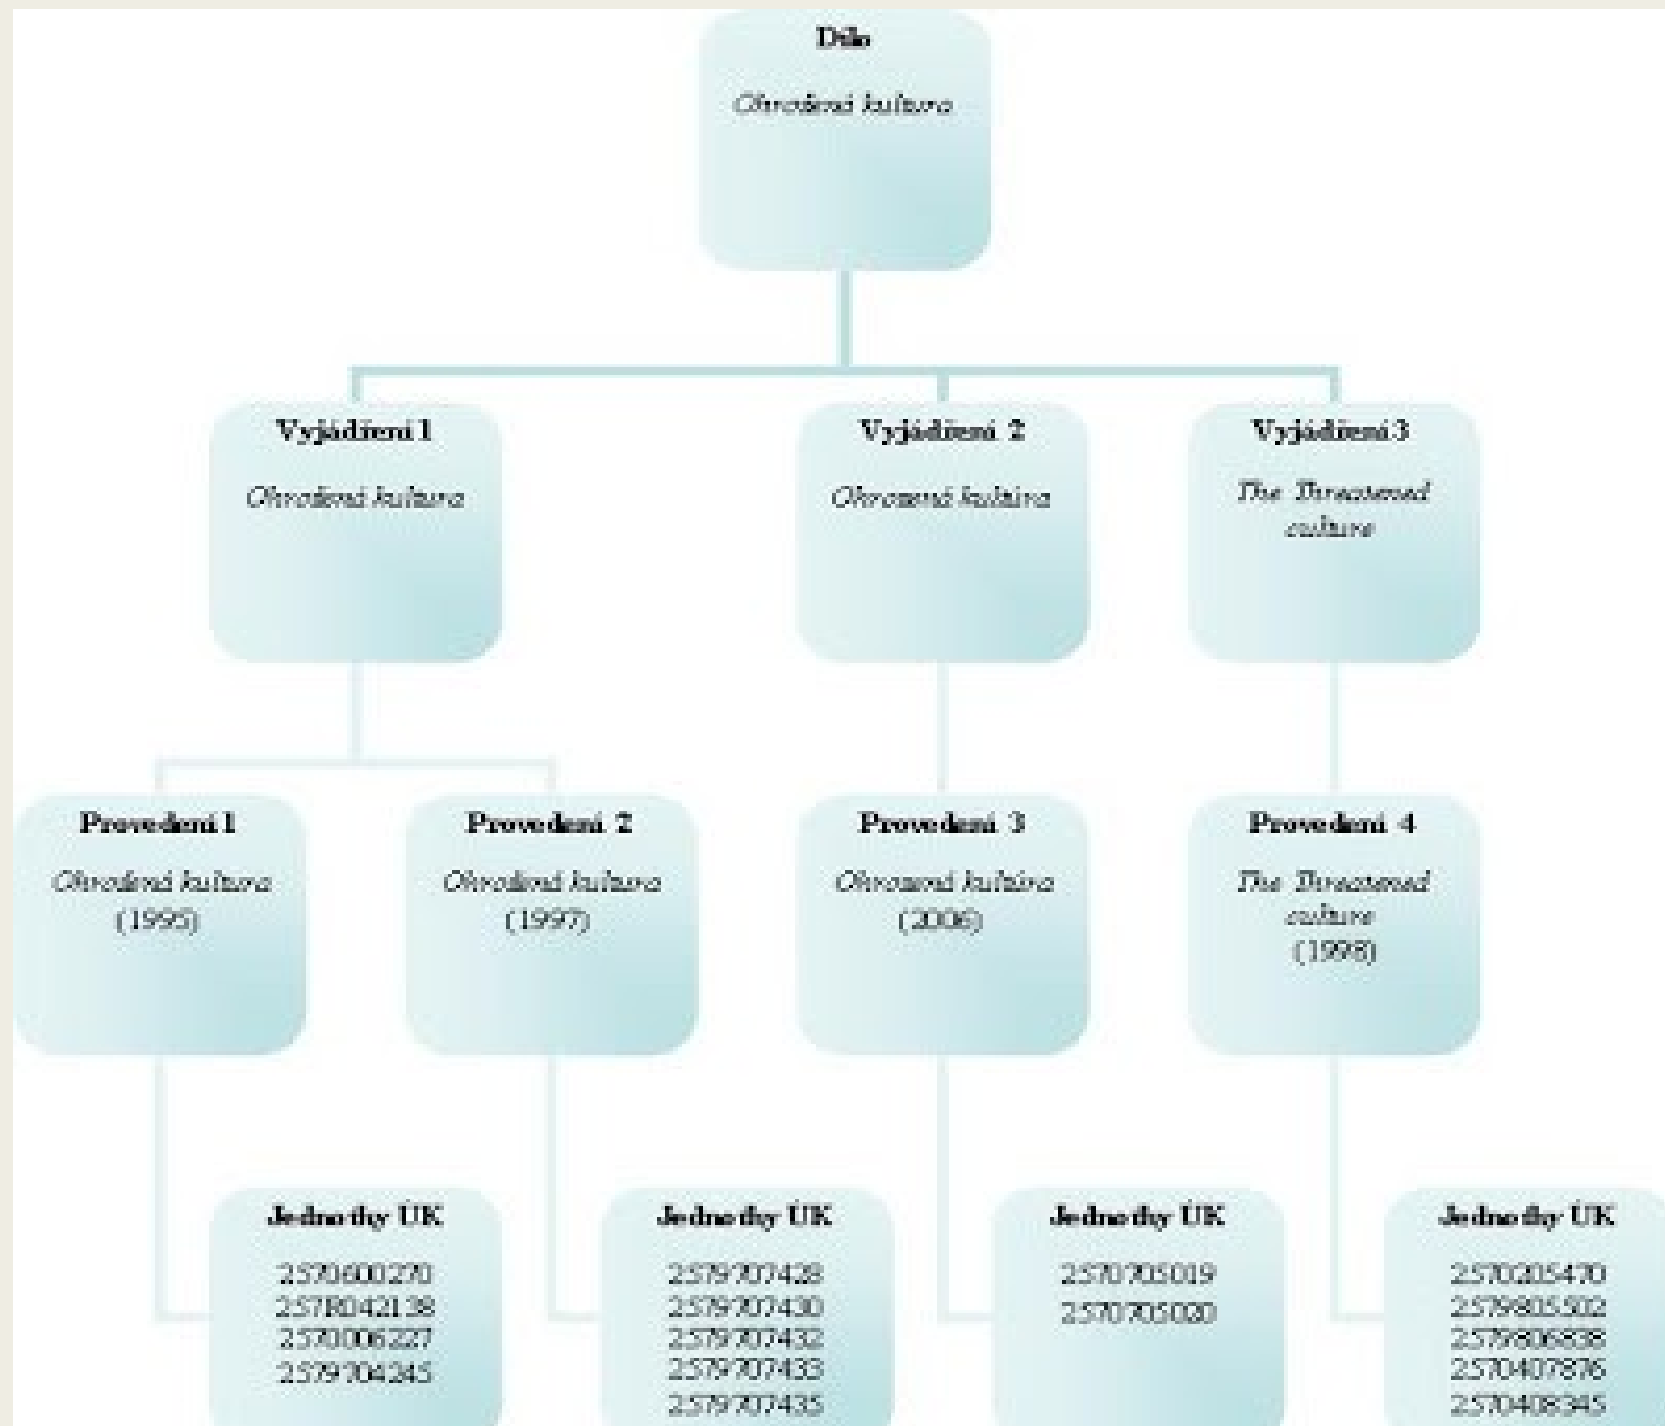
Dílo

Ohrožená kultura

Vyjádření 1

Ohrožená kultura

Vyjádření 2

Ohrozená kultura

Vyjádření 3

The Threatened culture

Provedení 1

Ohrožená kultura (1995)

Provedení 2

Ohrožená kultura (1997)

Provedení 3

Ohrozená kultura (2006)

Provedení 4

The Threatened culture (1998)

Jednotky UK

2570600270
2578042138
2570006227
2579704245

Jednotky UK

2579707428
2579707430
2579707432
2579707433
2579707435

Jednotky UK

2570705019
2570705020

Jednotky UK

2570205470
2579805502
2579806838
2570407876
2570408345